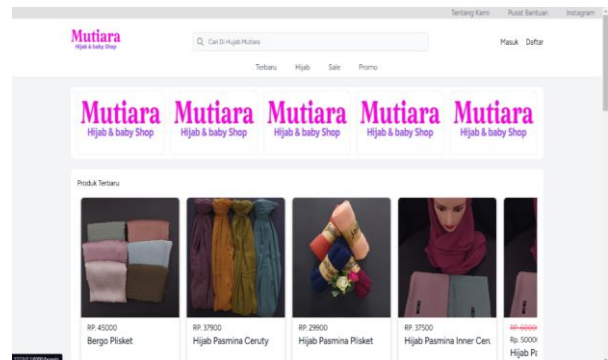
Tentang Kami Pusat Bantuan Instagram

Mutiara
Hijab & baby Shop

Cari Di Hijab Mutiara

Masuk Daftar

Terbaru Hijab Sale Promo

Mutiara
Hijab & baby Shop

Mutiara
Hijab & baby Shop

Mutiara
Hijab & baby Shop

Mutiara
Hijab & baby Shop

Mutiara
Hijab & baby Shop

Produk Terbaru

RP. 45000
Bergo Plisket

RP. 37900
Hijab Pasmina Ceruty

RP. 29900
Hijab Pasmina Plisket

RP. 37500
Hijab Pasmina Inner Cen

RP. 6000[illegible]
Rp. 5000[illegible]
Hijab P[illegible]

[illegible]